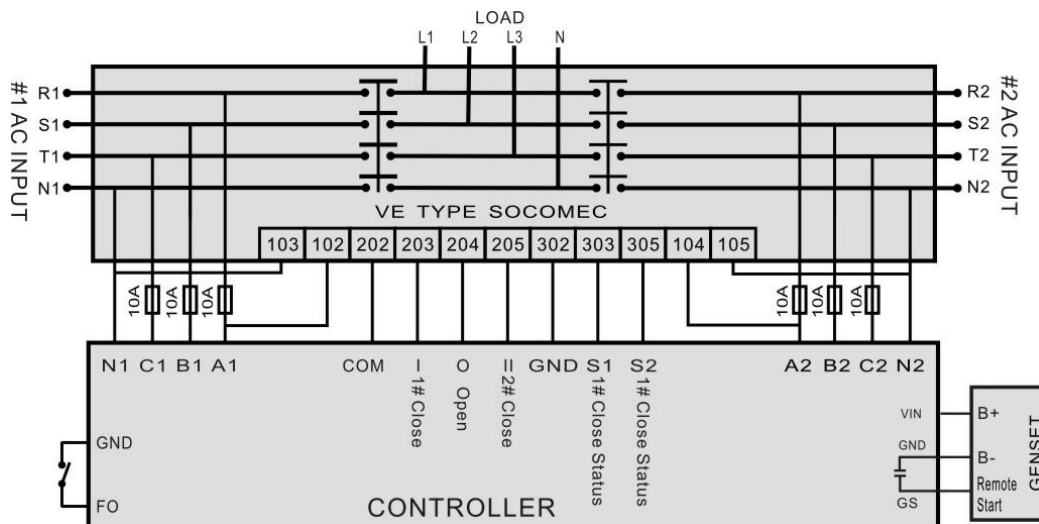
LOAD
L1 L2 L3 N

#1 AC INPUT
R1
S1
T1
N1

#2 AC INPUT
R2
S2
T2
N2

VE TYPE SOCOMEC

| 103 | 102 | 202 | 203 | 204 | 205 | 302 | 303 | 305 | 104 | 105 |
|---|---|---|---|---|---|---|---|---|---|---|

10A 10A 10A

10A 10A 10A

N1 C1 B1 A1 COM I 1# Close O Open II 2# Close GND S1 1# Close Status S2 1# Close Status A2 B2 C2 N2

GND
FO

CONTROLLER

VIN
GND
GS

B+
B-
Remote Start
GENSET